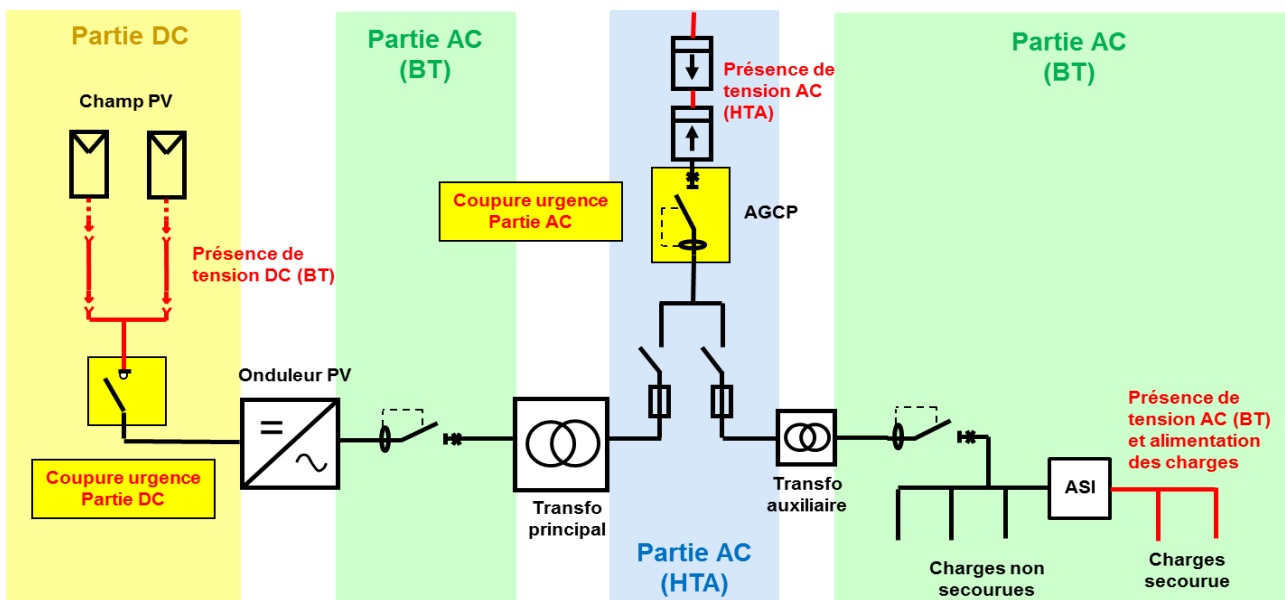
Partie DC

Champ PV

Présence de tension DC (BT)

Coupure urgence Partie DC

Partie AC (BT)

Onduleur PV

$=$

$\sim$

Coupure urgence Partie AC

Présence de tension AC (HTA)

AGCP

Transfo principal

Partie AC (HTA)

Transfo auxiliaire

Partie AC (BT)

Présence de tension AC (BT) et alimentation des charges

ASI

Charges non secourues

Charges secourue